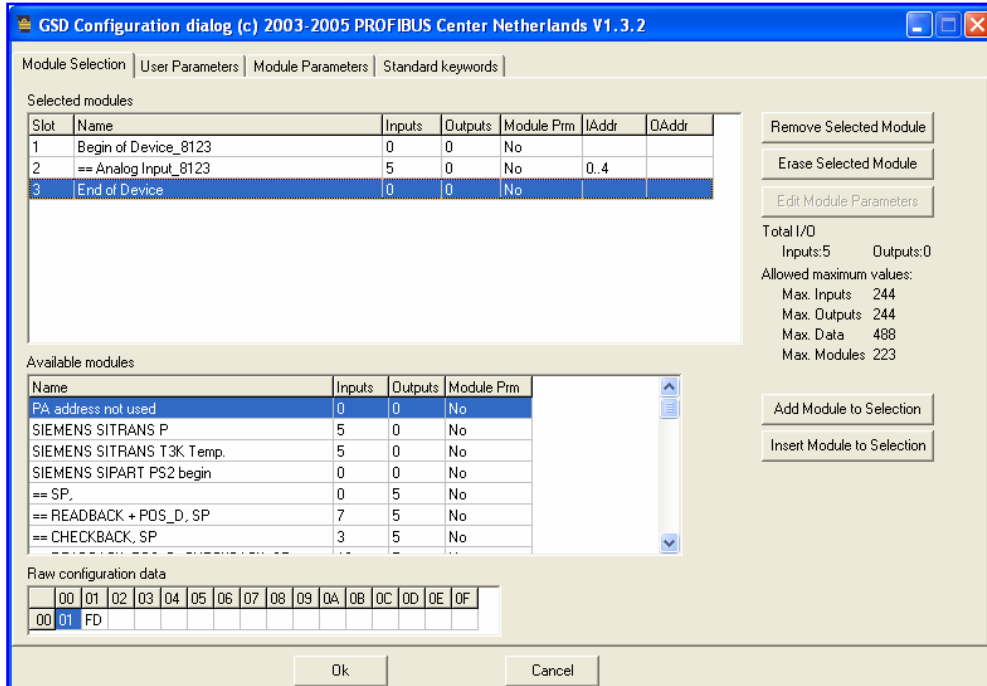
GSD Configuration dialog (c) 2003-2005 PROFIBUS Center Netherlands V1.3.2

Module Selection | User Parameters | Module Parameters | Standard keywords

Selected modules

| Slot | Name | Inputs | Outputs | Module Prm | IAddr | OAddr |
|---|---|---|---|---|---|---|
| 1 | Begin of Device_8123 | 0 | 0 | No | | |
| 2 | == Analog Input_8123 | 5 | 0 | No | 0..4 | |
| 3 | End of Device | 0 | 0 | No | | |

Remove Selected Module
Erase Selected Module
Edit Module Parameters

Total I/O
Inputs:5 Outputs:0
Allowed maximum values:
Max. Inputs 244
Max. Outputs 244
Max. Data 488
Max. Modules 223

Available modules

| Name | Inputs | Outputs | Module Prm |
|---|---|---|---|
| PA address not used | 0 | 0 | No |
| SIEMENS SITRANS P | 5 | 0 | No |
| SIEMENS SITRANS T3K Temp. | 5 | 0 | No |
| SIEMENS SIPART PS2 begin | 0 | 0 | No |
| == SP, | 0 | 5 | No |
| == READBACK + POS_D, SP | 7 | 5 | No |
| == CHECKBACK, SP | 3 | 5 | No |
| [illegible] | | | |

Add Module to Selection
Insert Module to Selection

Raw configuration data

| | 00 | 01 | 02 | 03 | 04 | 05 | 06 | 07 | 08 | 09 | 0A | 0B | 0C | 0D | 0E | 0F |
|---|---|---|---|---|---|---|---|---|---|---|---|---|---|---|---|---|
| 00 | 01 | FD | | | | | | | | | | | | | | |

Ok
Cancel